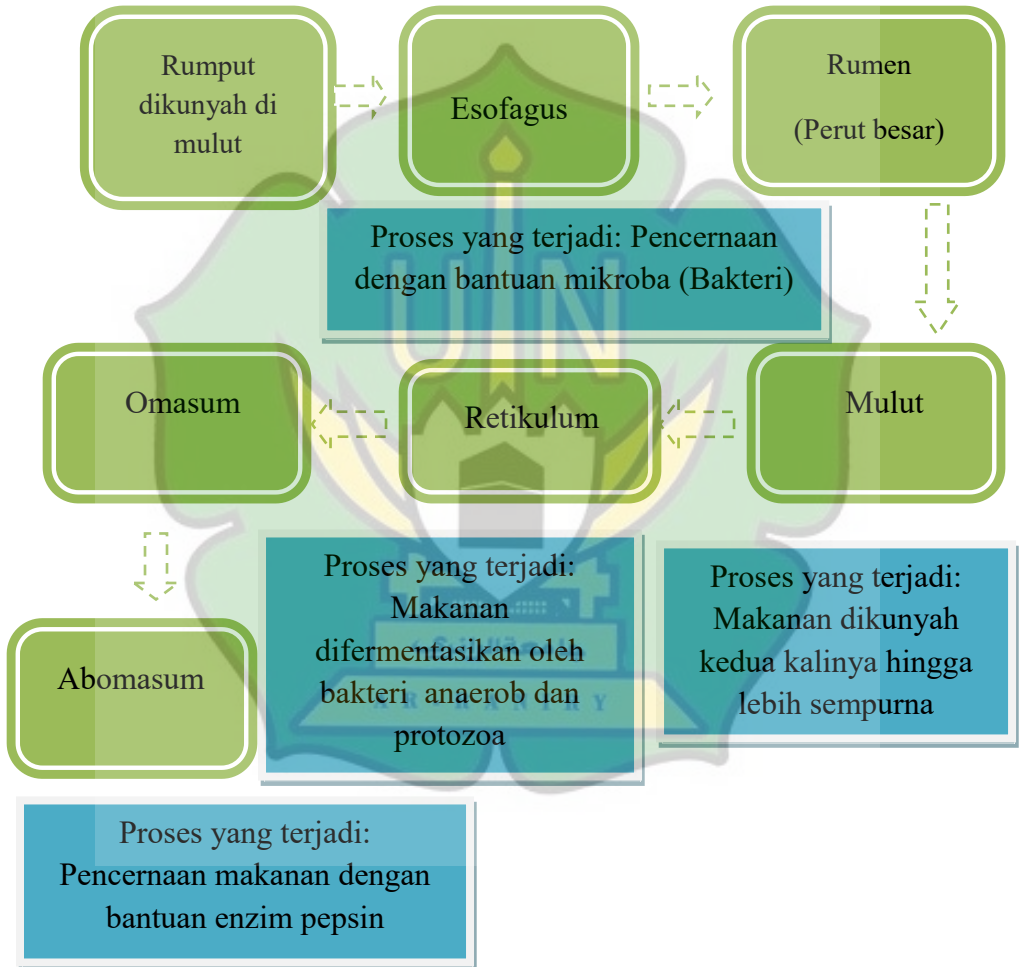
Rumput dikunyah di mulut

Esofagus

Rumen

(Perut besar)

Proses yang terjadi: Pencernaan dengan bantuan mikroba (Bakteri)

Omasum

Retikulum

Mulut

Abomasum

Proses yang terjadi: Makanan difermentasikan oleh bakteri anaerob dan protozoa

Proses yang terjadi: Makanan dikunyah kedua kalinya hingga lebih sempurna

Proses yang terjadi: Pencernaan makanan dengan bantuan enzim pepsin